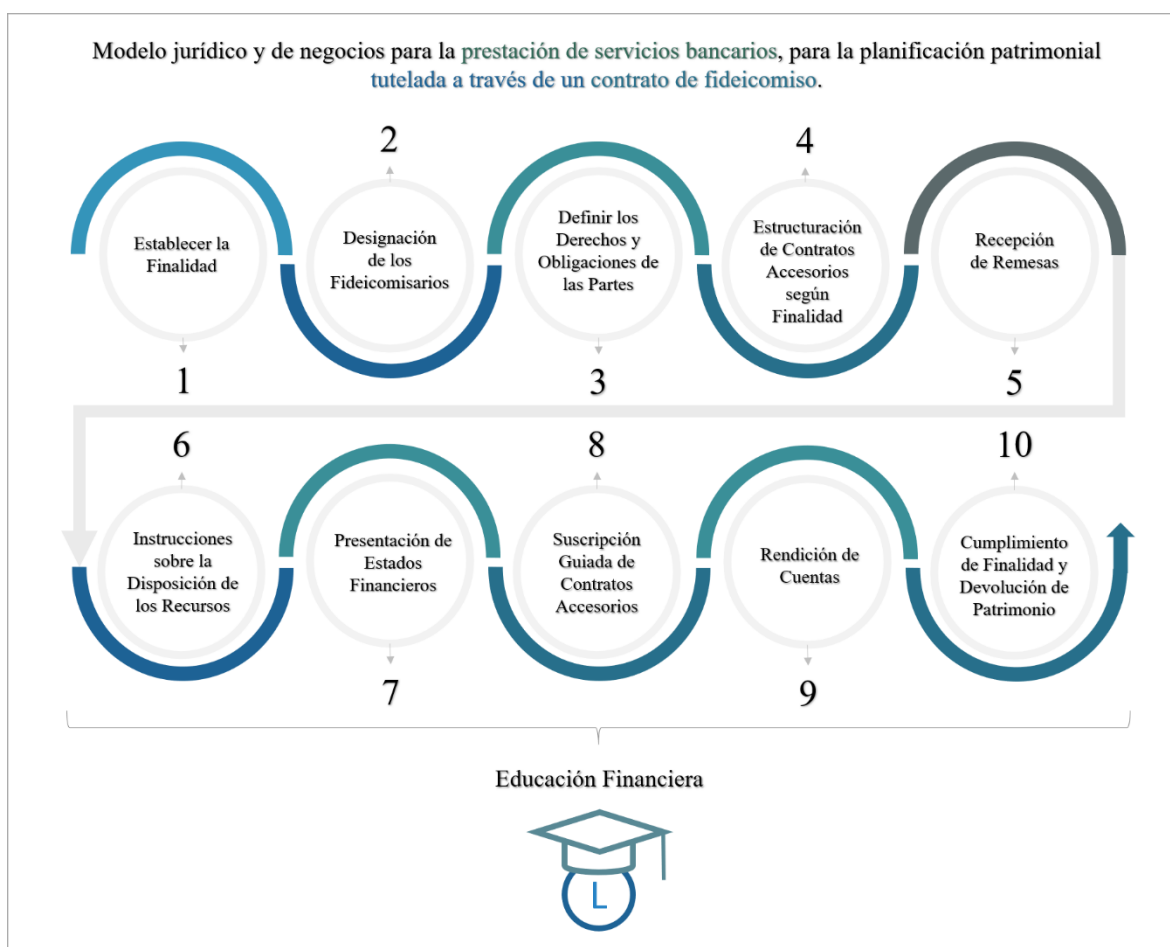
Modelo jurídico y de negocios para la prestación de servicios bancarios, para la planificación patrimonial tutelada a través de un contrato de fideicomiso.

2

4

Establecer la Finalidad

Designación de los Fideicomisarios

Definir los Derechos y Obligaciones de las Partes

Estructuración de Contratos Accesorios según Finalidad

Recepción de Remesas

1

3

5

6

8

10

Instrucciones sobre la Disposición de los Recursos

Presentación de Estados Financieros

Suscripción Guiada de Contratos Accesorios

Rendición de Cuentas

Cumplimiento de Finalidad y Devolución de Patrimonio

7

9

Educación Financiera

L